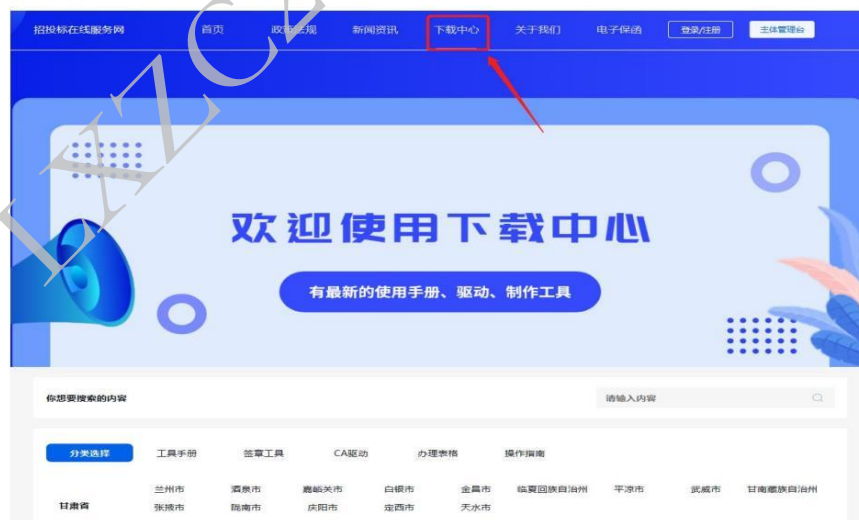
招投标在线服务网 首页 政策法规 新闻资讯 下载中心 关于我们 电子保函 登录/注册 主体管理台

LXZC

欢迎使用下载中心

有最新的使用手册、驱动、制作工具

你想要搜索的内容

请输入内容

分类选择 工具手册 签章工具 CA驱动 办理表格 操作指南

甘肃省

兰州市 酒泉市 嘉峪关市 白银市 金昌市 临夏回族自治州 平凉市 武威市 甘南藏族自治州

张掖市 陇南市 庆阳市 定西市 天水市